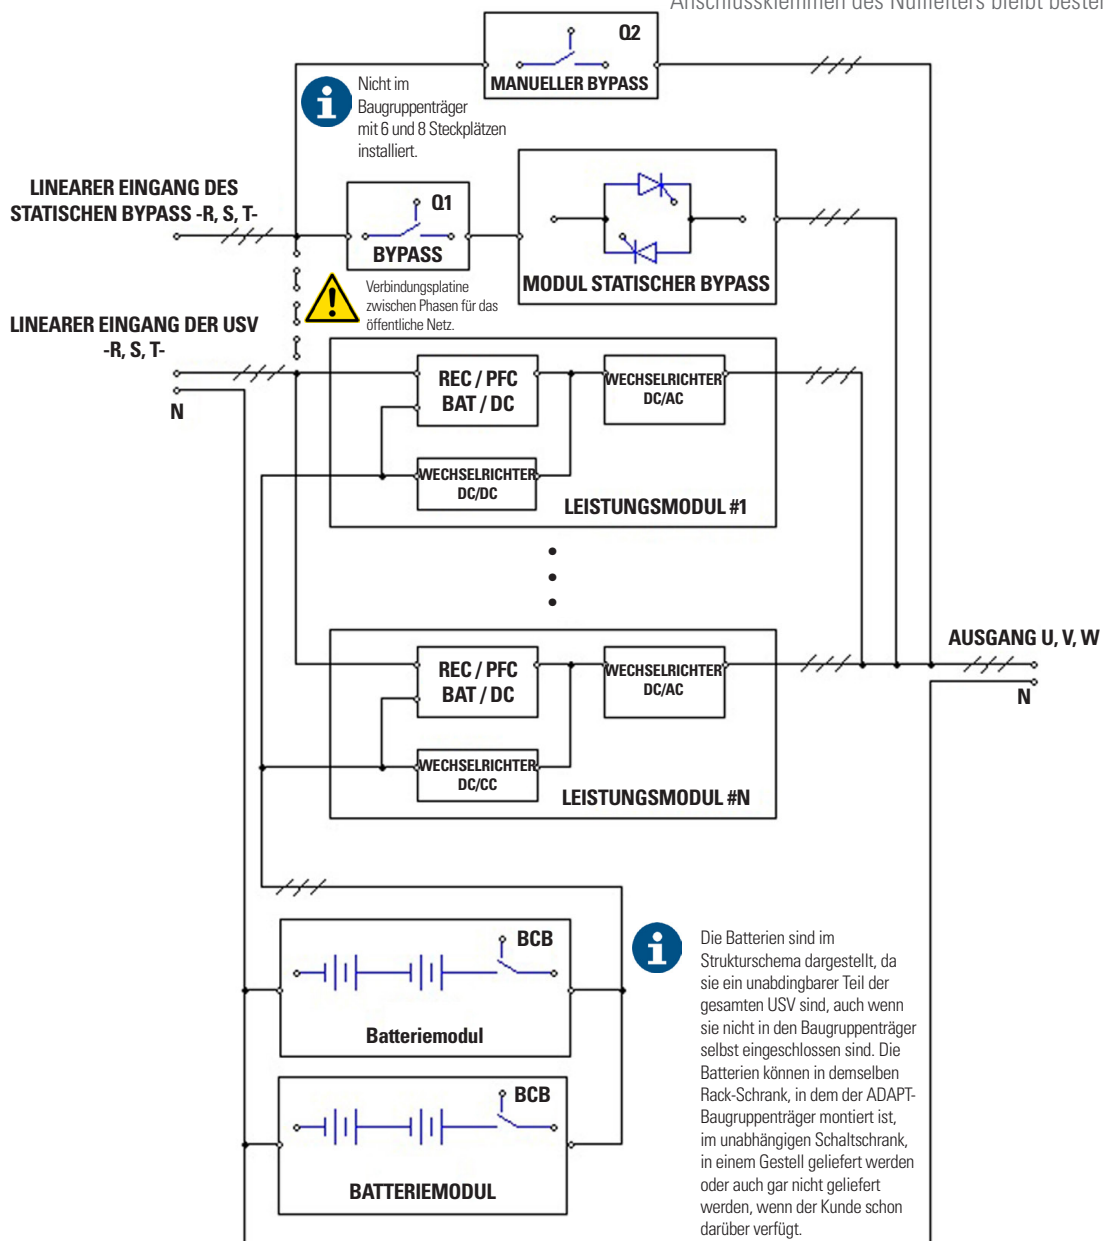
Anschlussklemmen des Nullleiters bleibt bester

Q2
MANUELLER BYPASS

Nicht im Baugruppenträger mit 6 und 8 Steckplätzen installiert.

LINEARER EINGANG DES STATISCHEN BYPASS -R, S, T-

Q1
BYPASS

MODUL STATISCHER BYPASS

Verbindungsplatine zwischen Phasen für das öffentliche Netz.

LINEARER EINGANG DER USV -R, S, T-

N

REC / PFC
BAT / DC

WECHSELRICHTER DC/AC

WECHSELRICHTER DC/DC

LEISTUNGSMODUL #1

REC / PFC
BAT / DC

WECHSELRICHTER DC/AC

WECHSELRICHTER DC/CC

LEISTUNGSMODUL #N

AUSGANG U, V, W

N

BCB

Batteriemodul

BCB

BATTERIEMODUL

Die Batterien sind im Strukturschema dargestellt, da sie ein unabdingbarer Teil der gesamten USV sind, auch wenn sie nicht in den Baugruppenträger selbst eingeschlossen sind. Die Batterien können in demselben Rack-Schrank, in dem der ADAPT-Baugruppenträger montiert ist, im unabhängigen Schaltschrank, in einem Gestell geliefert werden oder auch gar nicht geliefert werden, wenn der Kunde schon darüber verfügt.